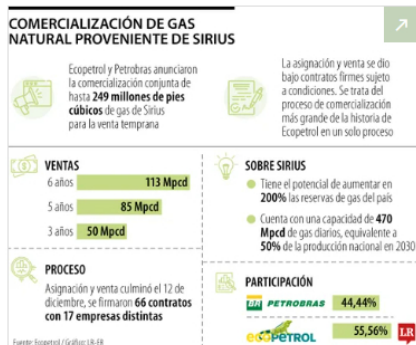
COMERCIALIZACIÓN DE GAS NATURAL PROVENIENTE DE SIRIUS

Ecopetrol y Petrobras anunciaron la comercialización conjunta de hasta **249 millones de pies cúbicos** de gas de Sirius para la venta temprana

La asignación y venta se dio bajo contratos firmes sujeto a condiciones. Se trata del proceso de comercialización más grande de la historia de Ecopetrol en un solo proceso

VENTAS

6 años 113 Mpcd

5 años 85 Mpcd

3 años 50 Mpcd

SOBRE SIRIUS

Tiene el potencial de aumentar en **200%** las reservas de gas del país

Cuenta con una capacidad de **470 Mpcd** de gas diarios, equivalente a **50%** de la producción nacional en 2030

PROCESO

Asignación y venta culminó el 12 de diciembre, se firmaron **66 contratos con 17 empresas distintas**

PARTICIPACIÓN

BR PETROBRAS 44,44%

ECOPETROL 55,56%

Fuente: Ecopetrol / Gráfico: LR-ER

LR